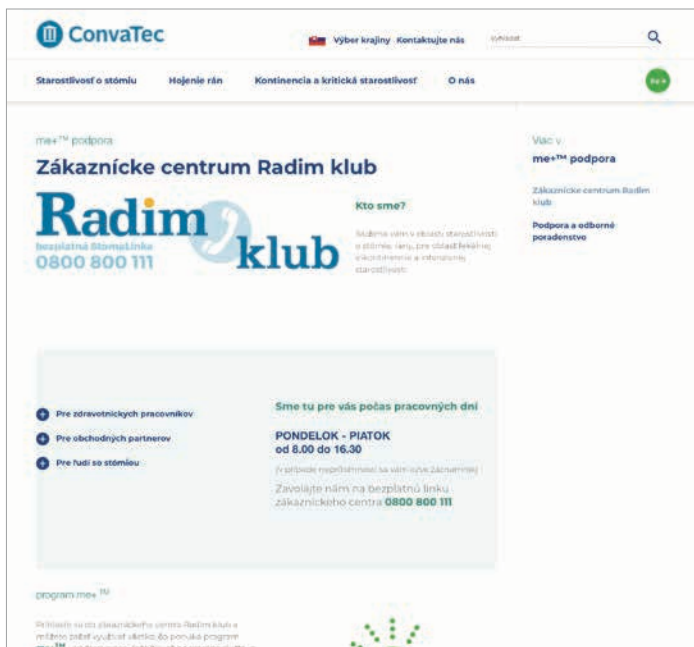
ConvaTec

Výber krajiny Kontaktujte nás vyhľadať

Starostlivosť o stómiu Hojenie rán Kontinencia a kritická starostlivosť O nás

me+™ podpora

Zákaznícke centrum Radim klub

Radim klub
bezplatná StomaLinka
0800 800 111

Kto sme?

Budeme vám v oblasti starostlivosti o stómie, rany, pre oblasť fekálnej inkontinencie a intenzívnej starostlivosti.

Viac v
me+™ podpora

Zákaznícke centrum Radim klub

Podpora a odborné poradenstvo

Pre zdravotníckych pracovníkov

Pre obchodných partnerov

Pre ľudí so stómiou

Sme tu pre vás počas pracovných dní

PONDELOK - PIATOK
od 8.00 do 16.30

(v prípade neprítomnosti sa vám ozve záznamník)

Zavolajte nám na bezplatnú linku zákazníckeho centra 0800 800 111

program me+™

Prihlásiť sa do zákazníckeho centra Radim klub a môžete začať využívať všetko, čo ponúka program me+™ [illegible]